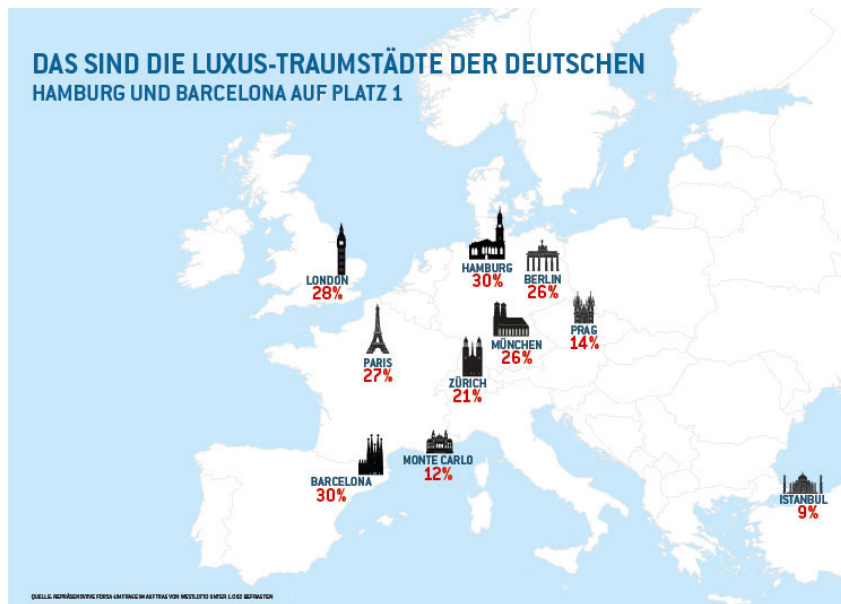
DAS SIND DIE LUXUS-TRAUMSTÄDTE DER DEUTSCHEN
HAMBURG UND BARCELONA AUF PLATZ 1

LONDON
28%

HAMBURG
30%

BERLIN
26%

PRAG
14%

PARIS
27%

MÜNCHEN
26%

ZÜRICH
21%

BARCELONA
30%

MONTE CARLO
12%

ISTANBUL
9%

QUELLE: REPRÄSENTATIVE FORSA-UMFRAGE IM AUFTRAG VON WESTLOTTO UNTER 1.062 BEFRAGTEN